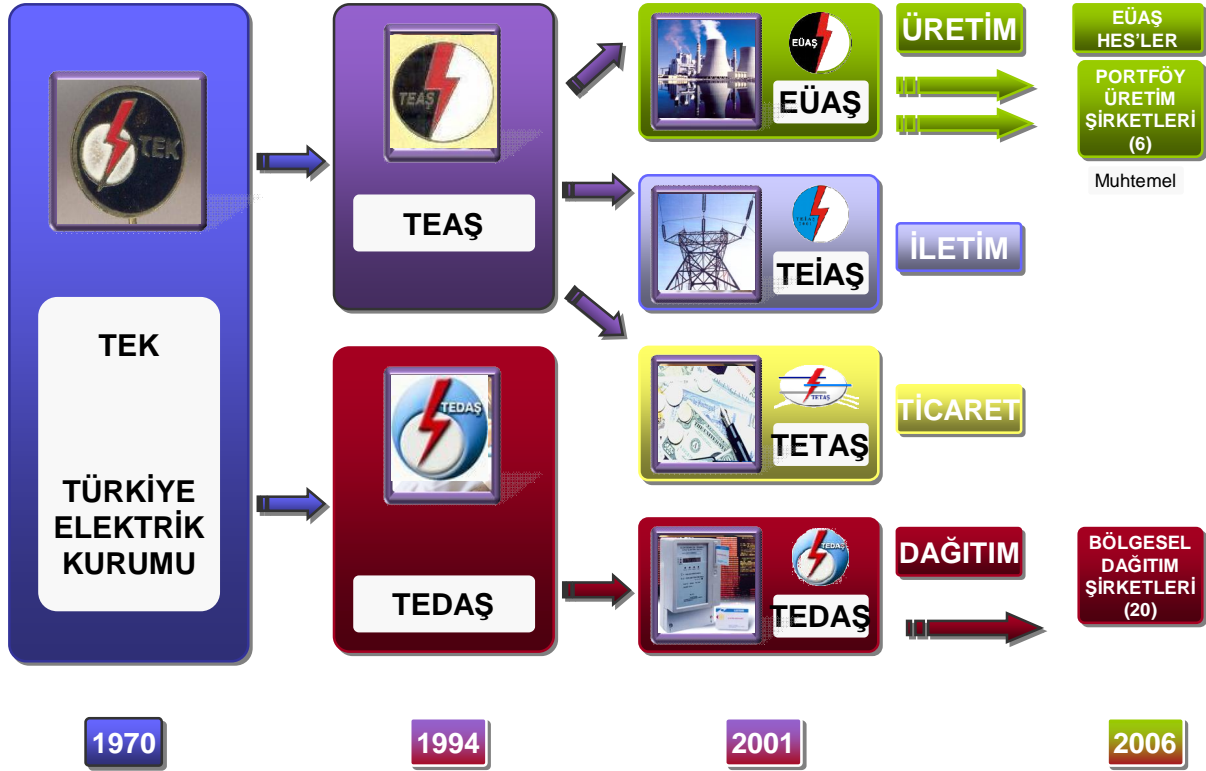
TEK

TEK

TÜRKİYE ELEKTRİK KURUMU

TEAŞ

TEAŞ

TEDAŞ

TEDAŞ

EÜAŞ

EÜAŞ

ÜRETİM

EÜAŞ HES'LER

PORTFÖY ÜRETİM ŞİRKETLERİ (6)

Muhtemel

TEİAŞ

TEİAŞ

İLETİM

TETAŞ

TETAŞ

TİCARET

TEDAŞ

TEDAŞ

DAĞITIM

BÖLGESEL DAĞITIM ŞİRKETLERİ (20)

1970

1994

2001

2006